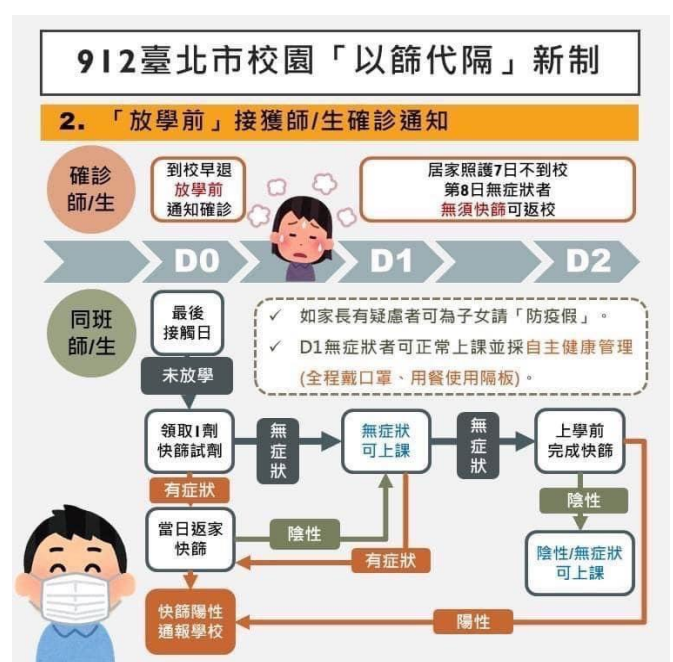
912臺北市校園「以篩代隔」新制

2. 「放學前」接獲師/生確診通知

確診師/生

到校早退 放學前 通知確診

居家照護7日不到校 第8日無症狀者 無須快篩可返校

D0

D1

D2

同班師/生

最後接觸日

未放學

✓ 如家長有疑慮者可為子女請「防疫假」。

✓ D1無症狀者可正常上課並採自主健康管理 (全程戴口罩、用餐使用隔板)。

領取1劑快篩試劑

無症狀

無症狀可上課

無症狀

上學前完成快篩

有症狀

當日返家快篩

陰性

陰性

陰性/無症狀可上課

有症狀

快篩陽性通報學校

陽性